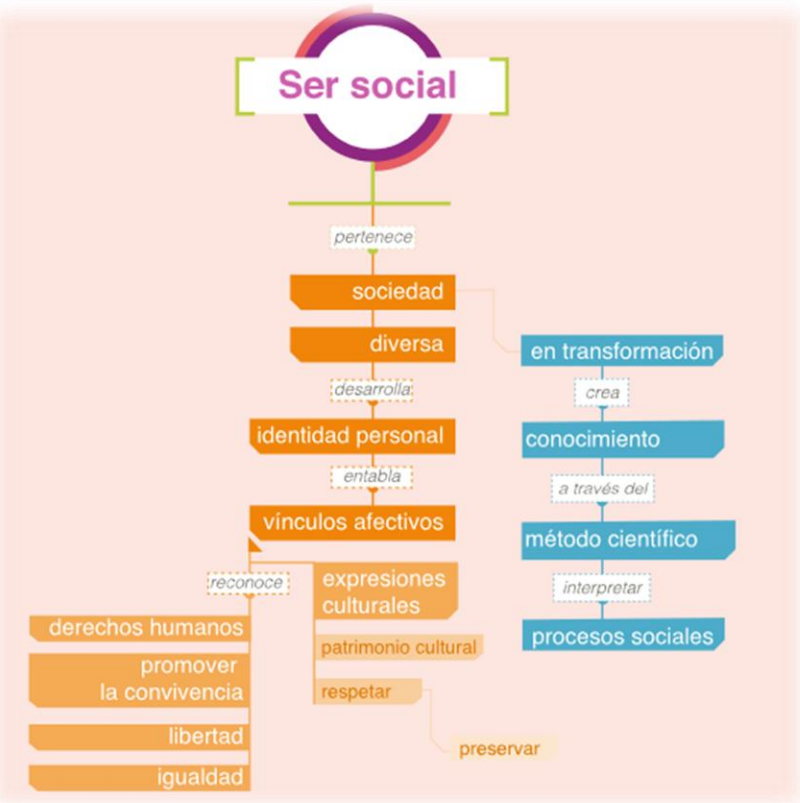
Ser social

pertenece

sociedad

diversa

desarrolla

identidad personal

entabla

vínculos afectivos

reconoce

derechos humanos

promover la convivencia

libertad

igualdad

expresiones culturales

patrimonio cultural

respetar

preservar

en transformación

crea

conocimiento

a través del

método científico

interpretar

procesos sociales